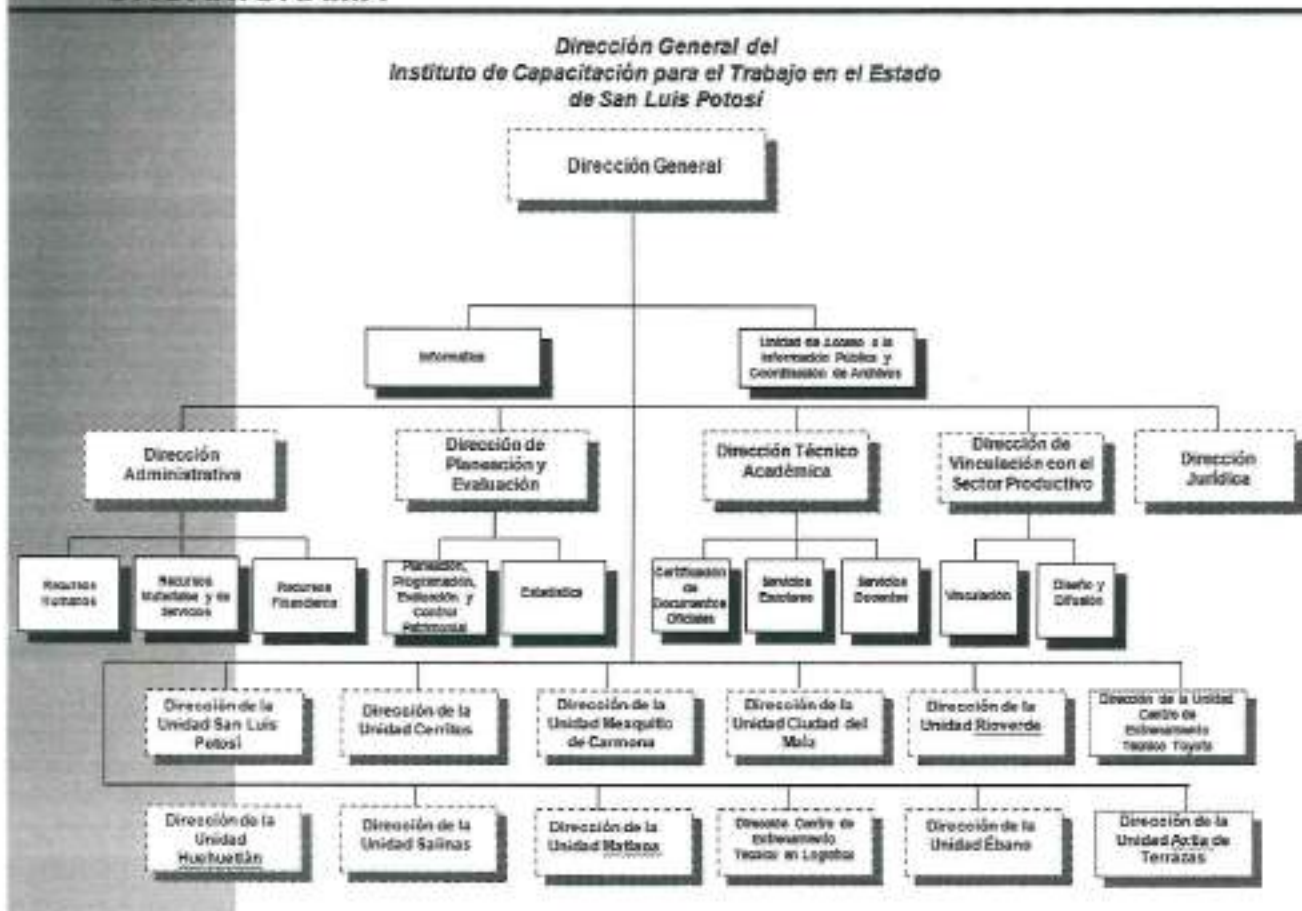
Dirección General del Instituto de Capacitación para el Trabajo en el Estado de San Luis Potosí

Dirección General

Informática

Unidad de Acceso a la Información Pública y Coordinación de Archivos

Dirección Administrativa

Dirección de Planeación y Evaluación

Dirección Técnico Académica

Dirección de Vinculación con el Sector Productivo

Dirección Jurídica

Recursos Humanos

Recursos Materiales y de Servicios

Recursos Financieros

Planeación, Programación, Evaluación y Control Patrimonial

Estadística

Certificación de Documentos Oficiales

Servicios Escolares

Servicios Docentes

Vinculación

Diseño y Difusión

Dirección de la Unidad San Luis Potosí

Dirección de la Unidad Cerritos

Dirección de la Unidad Mexquitic de Carmona

Dirección de la Unidad Ciudad del Maíz

Dirección de la Unidad Rioverde

Dirección de la Unidad Centro de Entrenamiento Técnico Toyota

Dirección de la Unidad Huehuetlán

Dirección de la Unidad Salinas

Dirección de la Unidad Matlapa

Dirección Centro de Entrenamiento Técnico en Logística

Dirección de la Unidad Ébano

Dirección de la Unidad Arriaga de Terrazas